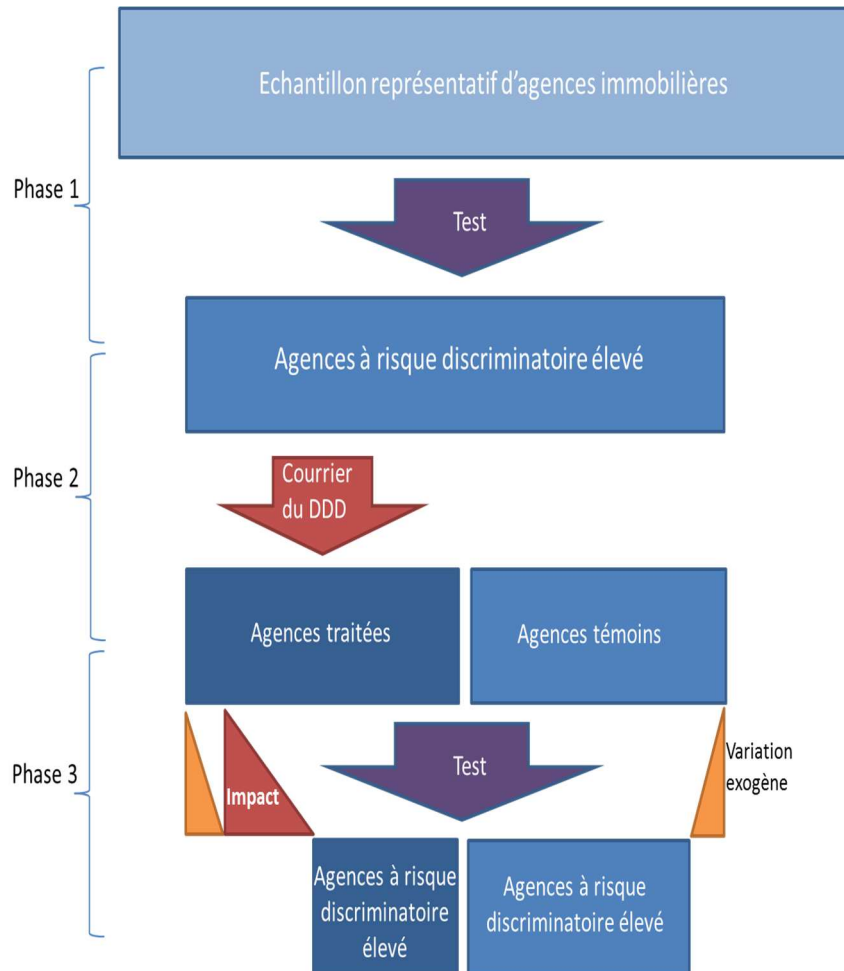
Echantillon représentatif d'agences immobilières

Phase 1

Test

Agences à risque discriminatoire élevé

Phase 2

Courrier du DDD

Agences traitées

Agences témoins

Phase 3

Impact

Test

Variation exogène

Agences à risque discriminatoire élevé

Agences à risque discriminatoire élevé